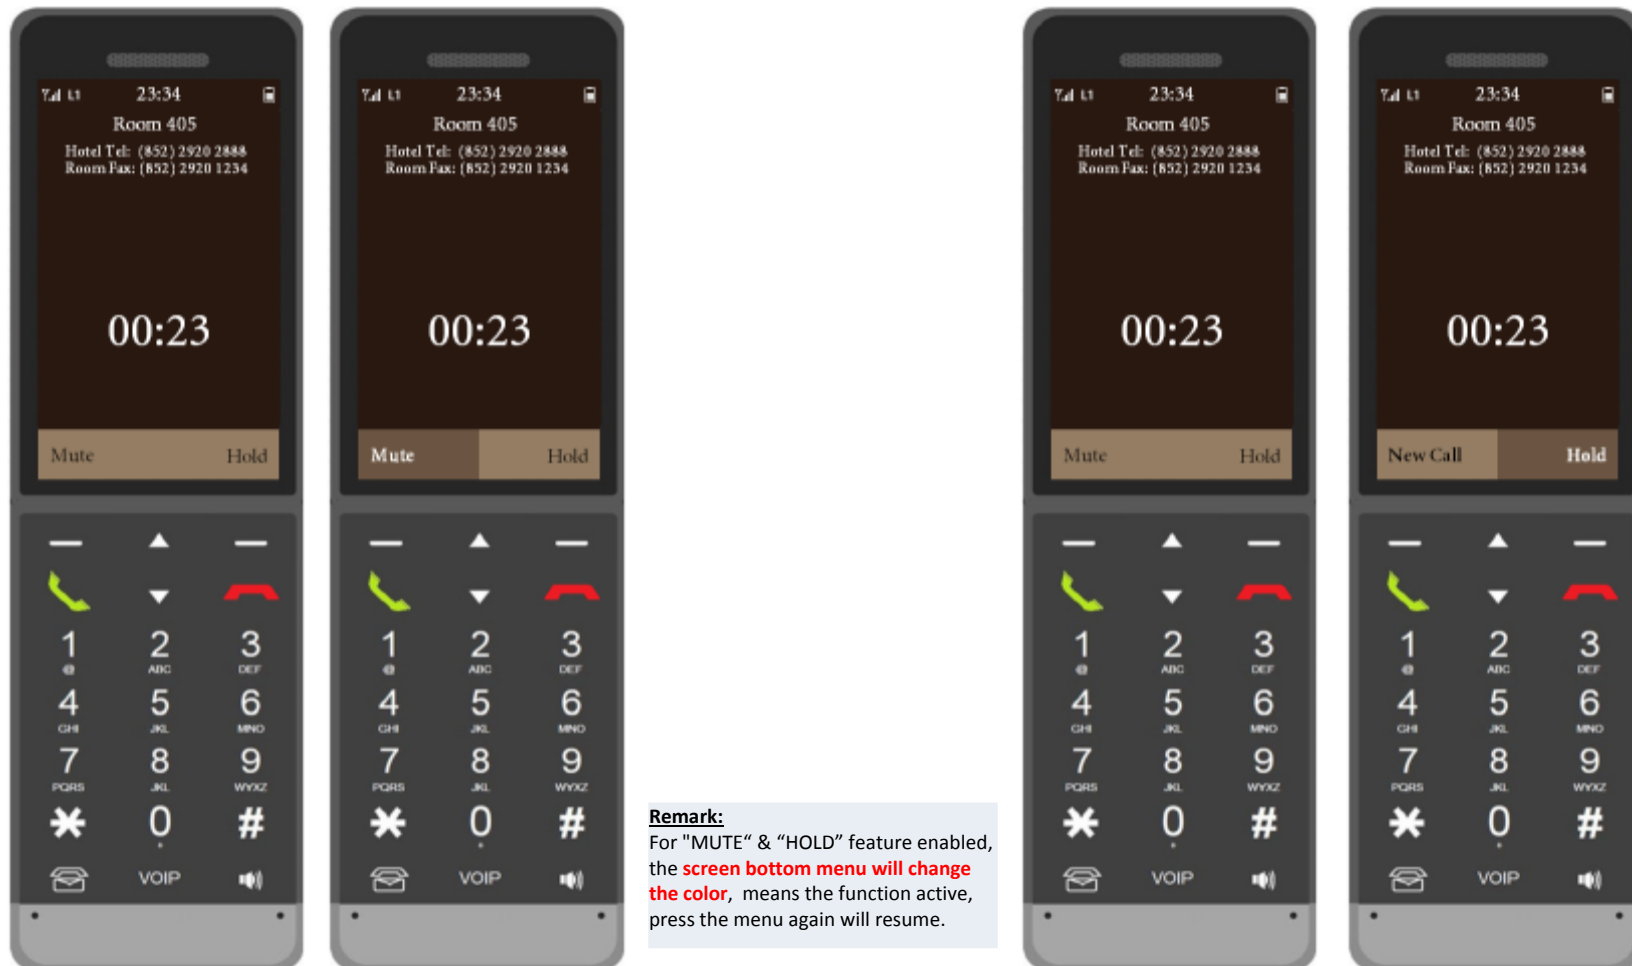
23:34
Room 405
Hotel Tel: (852) 2920 2888
Room Fax: (852) 2920 1234
00:23
Mute Hold
1 @ 2 ABC 3 DEF
4 GHI 5 JKL 6 MNO
7 PQRS 8 JKL 9 WYXZ
✱ 0 #
VOIP

23:34
Room 405
Hotel Tel: (852) 2920 2888
Room Fax: (852) 2920 1234
00:23
Mute Hold
1 @ 2 ABC 3 DEF
4 GHI 5 JKL 6 MNO
7 PQRS 8 JKL 9 WYXZ
✱ 0 #
VOIP

Remark:
For "MUTE“ & “HOLD” feature enabled, the screen bottom menu will change the color, means the function active, press the menu again will resume.

23:34
Room 405
Hotel Tel: (852) 2920 2888
Room Fax: (852) 2920 1234
00:23
Mute Hold
1 @ 2 ABC 3 DEF
4 GHI 5 JKL 6 MNO
7 PQRS 8 JKL 9 WYXZ
✱ 0 #
VOIP

23:34
Room 405
Hotel Tel: (852) 2920 2888
Room Fax: (852) 2920 1234
00:23
New Call Hold
1 @ 2 ABC 3 DEF
4 GHI 5 JKL 6 MNO
7 PQRS 8 JKL 9 WYXZ
✱ 0 #
VOIP